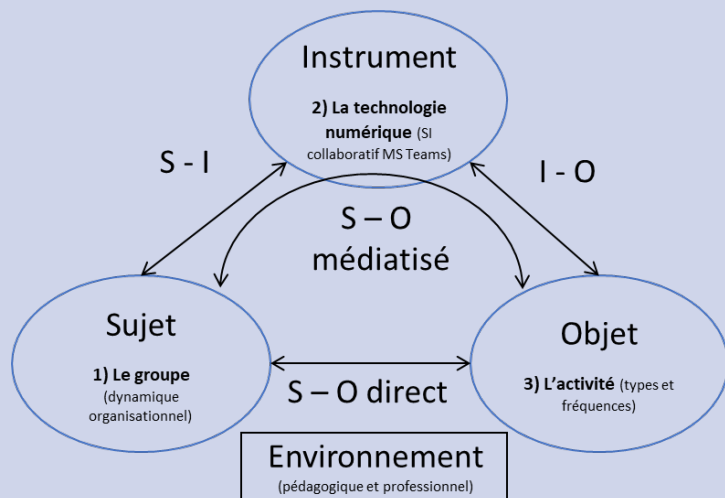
Instrument

2) La technologie numérique (SI collaboratif MS Teams)

S - I

I - O

S – O médiatisé

Sujet

1) Le groupe (dynamique organisationnel)

S – O direct

Objet

3) L'activité (types et fréquences)

Environnement
(pédagogique et professionnel)